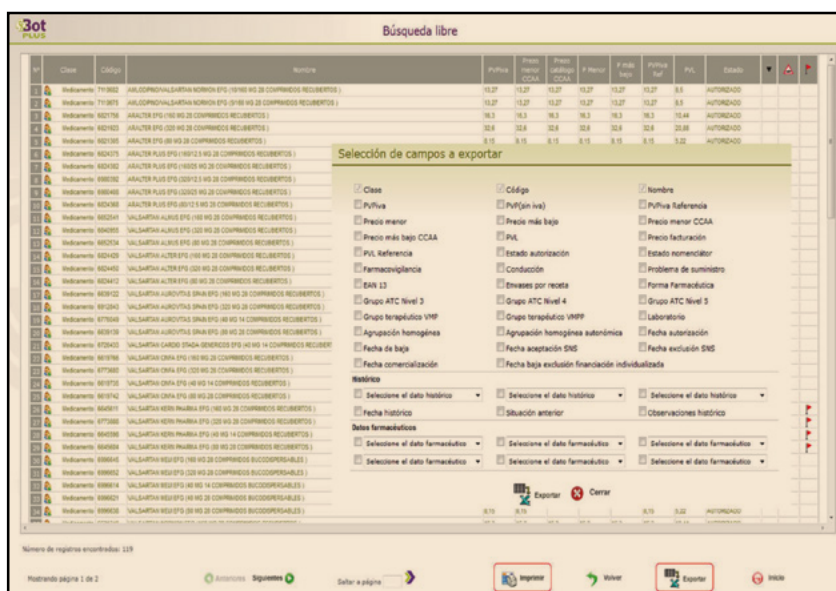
Bot PLUS

Búsqueda libre

| Nº | Clase | Código | Nombre | PVPiva | Precio menor CCAA | Precio catálogo CCAA | P Menor | P más bajo | PVPiva Ref | PVL | Estado |
|---|---|---|---|---|---|---|---|---|---|---|---|
| 1 | Medicamento | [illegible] | AMLODIPINO/VALSARTAN NORMON EFG (10/160 MG 28 COMPRIMIDOS RECUBIERTOS) | 13,27 | 13,27 | 13,27 | 13,27 | 13,27 | 13,27 | 8,5 | AUTORIZADO |
| 2 | Medicamento | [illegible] | AMLODIPINO/VALSARTAN NORMON EFG (5/160 MG 28 COMPRIMIDOS RECUBIERTOS) | 13,27 | 13,27 | 13,27 | 13,27 | 13,27 | 13,27 | 8,5 | AUTORIZADO |
| 3 | Medicamento | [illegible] | ARALTER EFG (160 MG 28 COMPRIMIDOS RECUBIERTOS) | 16,3 | 16,3 | 16,3 | 16,3 | 16,3 | 16,3 | 10,44 | AUTORIZADO |
| 4 | Medicamento | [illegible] | ARALTER EFG (320 MG 28 COMPRIMIDOS RECUBIERTOS) | 32,6 | 32,6 | 32,6 | 32,6 | 32,6 | 32,6 | 20,88 | AUTORIZADO |
| 5 | Medicamento | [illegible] | ARALTER EFG (80 MG 28 COMPRIMIDOS RECUBIERTOS) | 8,15 | 8,15 | 8,15 | 8,15 | 8,15 | 8,15 | 5,22 | AUTORIZADO |

Selección de campos a exportar

Clase
Código
Nombre
PVPiva
PVP(sin iva)
PVPiva Referencia
Precio menor
Precio más bajo
Precio menor CCAA
Precio más bajo CCAA
PVL
Precio facturación
PVL Referencia
Estado autorización
Estado nomenclátor
Farmacovigilancia
Conducción
Problema de suministro
EAN 13
Envases por receta
Forma Farmacéutica
Grupo ATC Nivel 3
Grupo ATC Nivel 4
Grupo ATC Nivel 5
Grupo terapéutico VMP
Grupo terapéutico VMPP
Laboratorio
Agrupación homogénea
Agrupación homogénea autonómica
Fecha autorización
Fecha de baja
Fecha aceptación SNS
Fecha exclusión SNS
Fecha comercialización
Fecha baja exclusión financiación individualizada

Histórico
Seleccione el dato histórico
Seleccione el dato histórico
Seleccione el dato histórico
Fecha histórico
Situación anterior
Observaciones histórico

Datos farmacéuticos
Seleccione el dato farmacéutico
Seleccione el dato farmacéutico
Seleccione el dato farmacéutico
Seleccione el dato farmacéutico
Seleccione el dato farmacéutico
Seleccione el dato farmacéutico

Exportar
Cerrar

Número de registros encontrados: 119

Mostrando página 1 de 2
Anteriores
Siguientes
Saltar a página
Imprimir
Volver
Exportar
Inicio